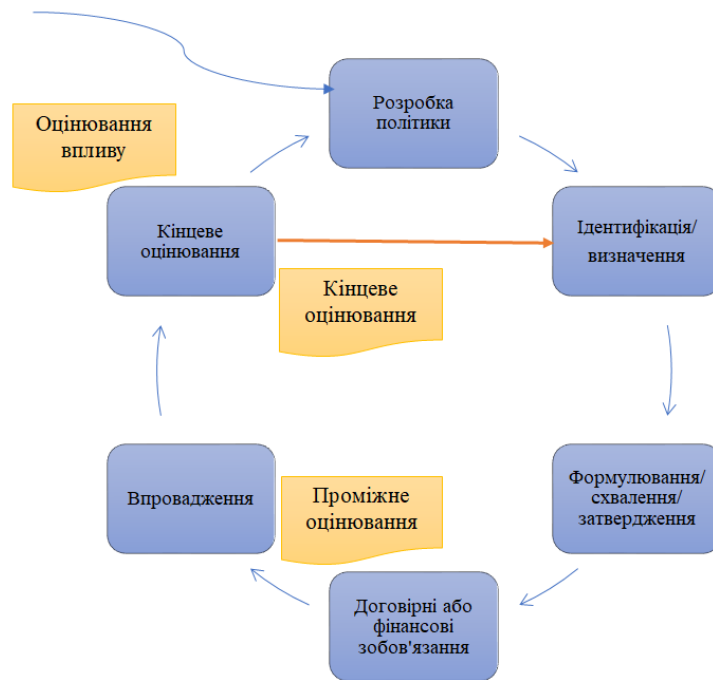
Розробка політики

Оцінювання впливу

Кінцеве оцінювання

Ідентифікація/ визначення

Кінцеве оцінювання

Впровадження

Проміжне оцінювання

Формулювання/ схвалення/ затвердження

Договірні або фінансові зобов'язання